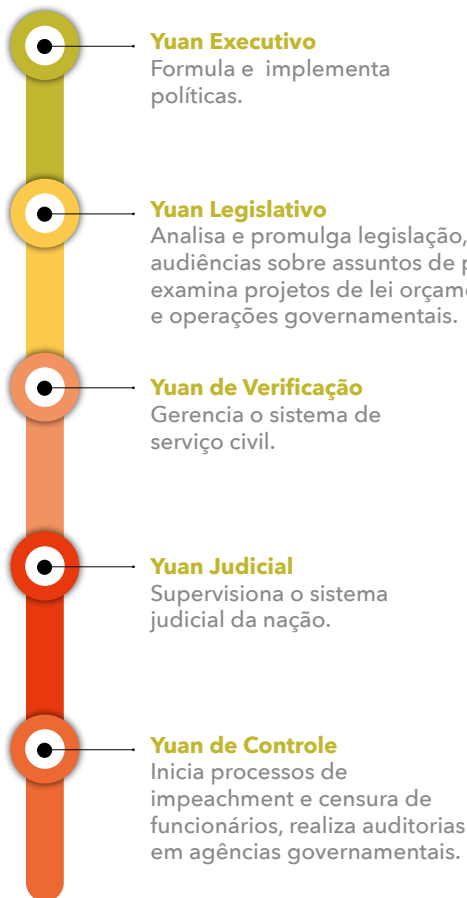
Yuan Executivo
Formula e implementa políticas.

Yuan Legislativo
Analisa e promulga legislação, audiências sobre assuntos de p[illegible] examina projetos de lei orçame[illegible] e operações governamentais.

Yuan de Verificação
Gerencia o sistema de serviço civil.

Yuan Judicial
Supervisiona o sistema judicial da nação.

Yuan de Controle
Inicia processos de impeachment e censura de funcionários, realiza auditorias em agências governamentais.